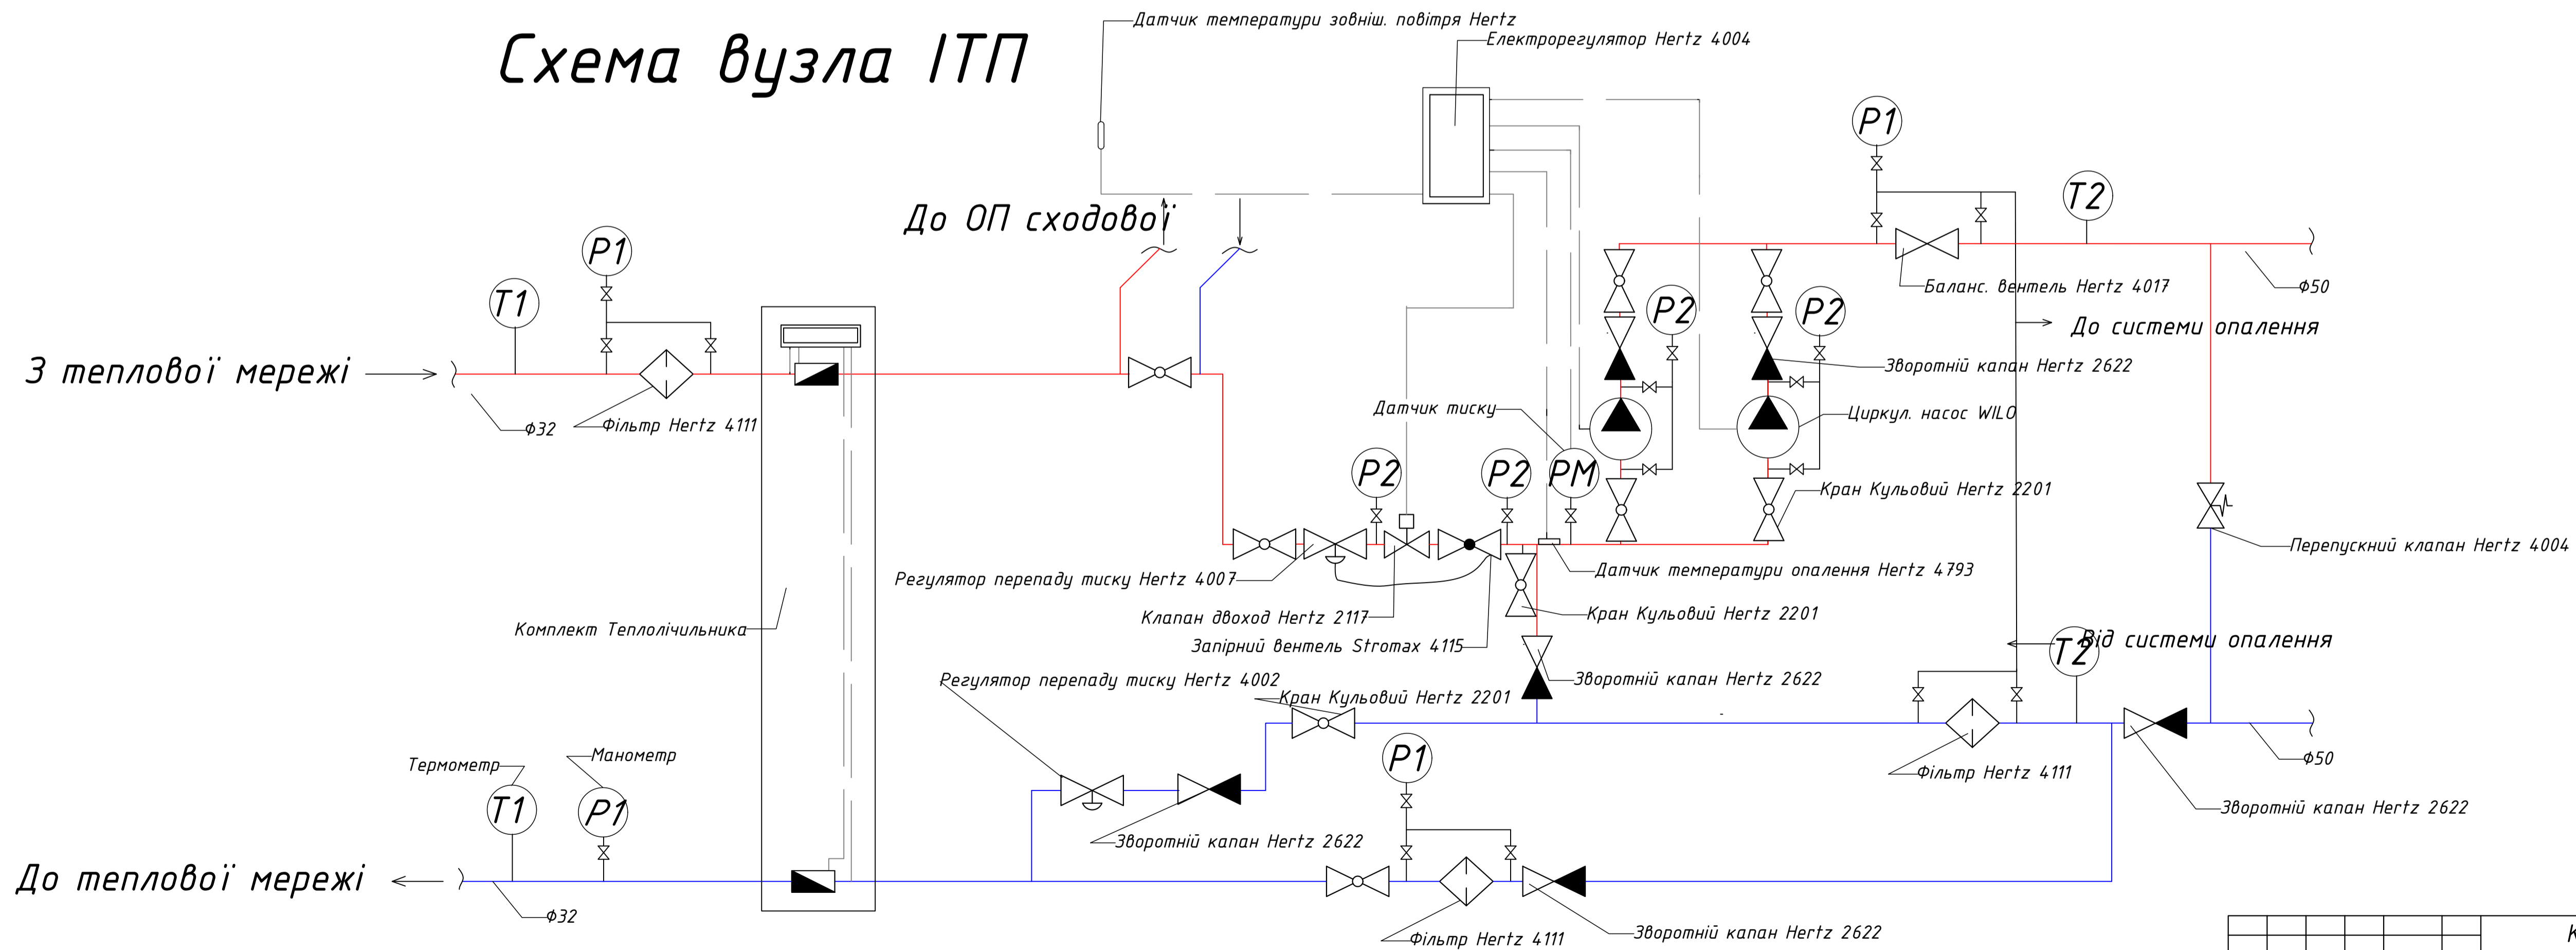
Схема вузла ІТП

Датчик температури зовніш. повітря Hertz

Електрорегулятор Hertz 4004

До ОП сходової

P1

T2

Баланс. вентель Hertz 4017

ф50

До системи опалення

P2

P2

Зворотній капан Hertz 2622

Циркул. насос WILO

Кран Кульовий Hertz 2201

Перепускний клапан Hertz 4004

P1

T1

З теплової мережі

ф32

Фільтр Hertz 4111

Датчик тиску

P2

P2

PM

Регулятор перепаду тиску Hertz 4007

Клапан двоход Hertz 2117

Запірний вентель Stromax 4115

Датчик температури опалення Hertz 4793

Кран Кульовий Hertz 2201

Комплект Теплолічильника

T2

Від системи опалення

Зворотній капан Hertz 2622

Регулятор перепаду тиску Hertz 4002

Кран Кульовий Hertz 2201

Фільтр Hertz 4111

ф50

Зворотній капан Hertz 2622

Термометр

Манометр

T1

P1

P1

Зворотній капан Hertz 2622

До теплової мережі

ф32

Фільтр Hertz 4111

Зворотній капан Hertz 2622

К